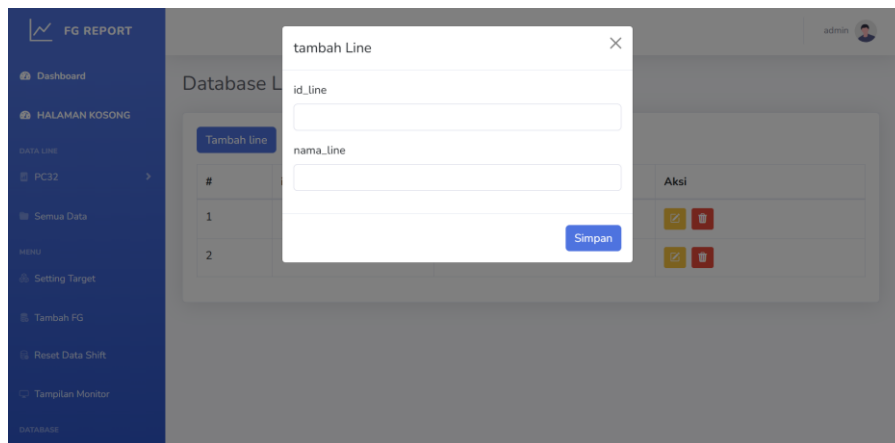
FG REPORT

Dashboard

HALAMAN KOSONG

DATA LINE

PC32

Semua Data

MENU

Setting Target

Tambah FG

Reset Data Shift

Tampilan Monitor

DATABASE

admin

Database L

Tambah line

| # | | Aksi |
|---|---|---|
| 1 | | |
| 2 | | |

tambah Line

×

id_line

nama_line

Simpan